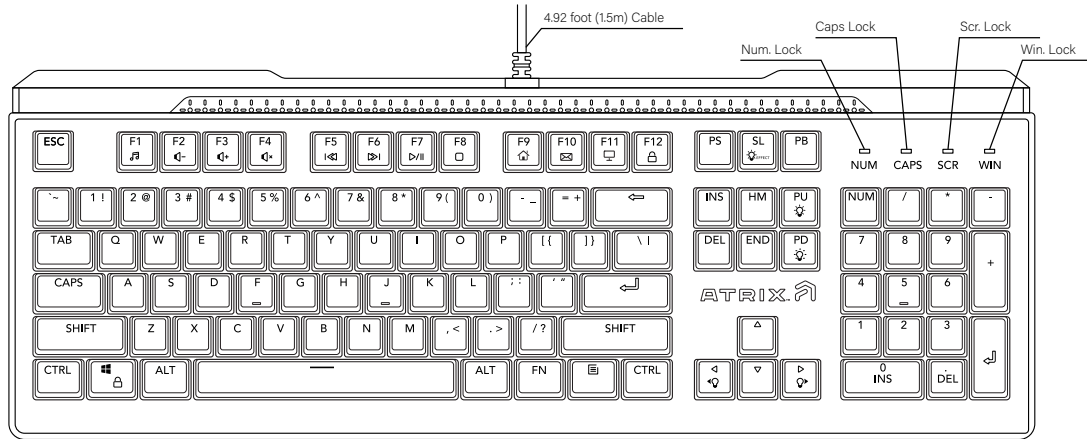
4.92 foot (1.5m) Cable

Caps Lock

Scr. Lock

Num. Lock

Win. Lock

NUM CAPS SCR WIN

ESC F1 F2 F3 F4 F5 F6 F7 F8 F9 F10 F11 F12 PS SL EFFECT PB

`~ 1 ! 2 @ 3 # 4 $ 5 % 6 ^ 7 & 8 * 9 ( 0 ) - _ = + INS HM PU NUM / * -

TAB Q W E R T Y U I O P [ { ] } \ | DEL END PD 7 8 9 +

CAPS A S D F G H J K L ; : ' " 4 5 6

ATRIX

SHIFT Z X C V B N M , < . > / ? SHIFT 1 2 3

CTRL ALT ALT FN CTRL 0 INS . DEL